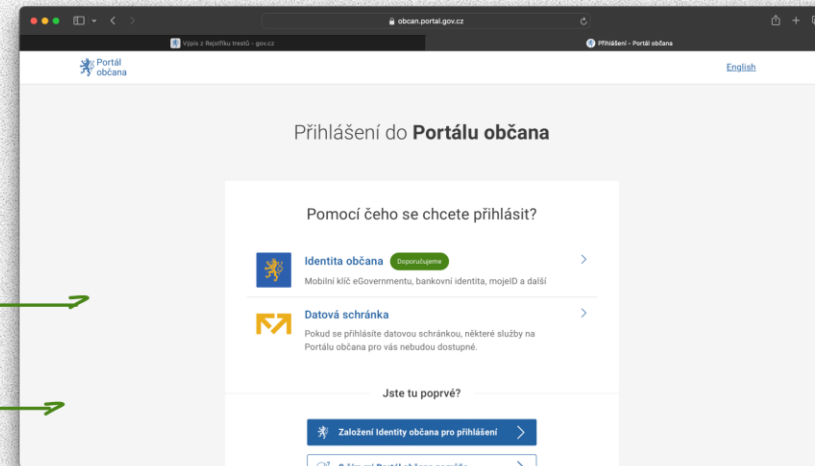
obcan.portal.gov.cz

Výpis z Rejstříku trestů - gov.cz

Přihlášení - Portál občana

Portál občana

English

Přihlášení do **Portálu občana**

Pomocí čeho se chcete přihlásit?

Identita občana Doporučujeme

Mobilní klíč eGovernmentu, bankovní identita, mojeID a další

Datová schránka

Pokud se přihlásíte datovou schránkou, některé služby na Portálu občana pro vás nebudou dostupné.

Jste tu poprvé?

Založení Identity občana pro přihlášení

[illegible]